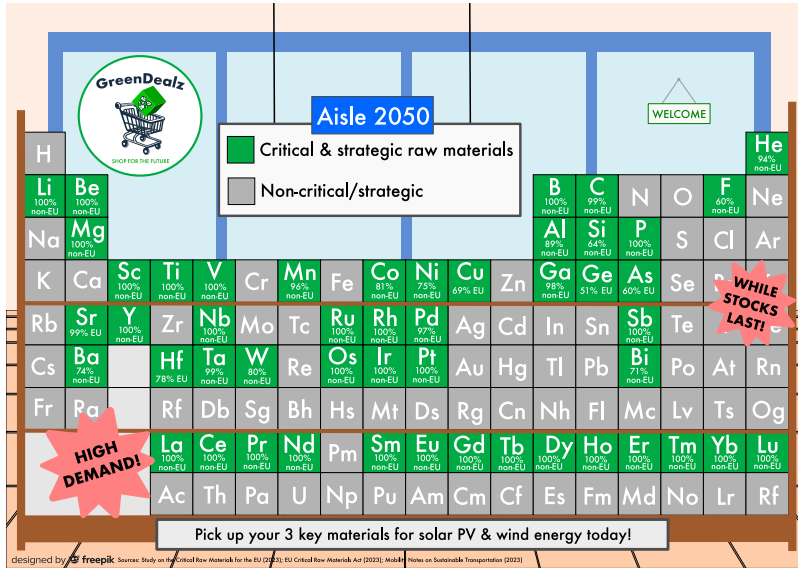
GreenDealz
SHOP FOR THE FUTURE

WELCOME

Aisle 2050

Critical & strategic raw materials

Non-critical/strategic

H

He 94% non-EU

Li 100% non-EU

Be 100% non-EU

B 100% non-EU

C 99% non-EU

N

O

F 60% non-EU

Ne

Na

Mg 100% non-EU

Al 89% non-EU

Si 64% non-EU

P 100% non-EU

S

Cl

Ar

K

Ca

Sc 100% non-EU

Ti 100% non-EU

V 100% non-EU

Cr

Mn 96% non-EU

Fe

Co 81% non-EU

Ni 75% non-EU

Cu 69% EU

Zn

Ga 98% non-EU

Ge 51% EU

As 60% EU

Se

WHILE STOCKS LAST!

Rb

Sr 99% EU

Y 100% non-EU

Zr

Nb 100% non-EU

Mo

Tc

Ru 100% non-EU

Rh 100% non-EU

Pd 97% non-EU

Ag

Cd

In

Sn

Sb 100% non-EU

Te

Cs

Ba 74% non-EU

Hf 78% EU

Ta 99% non-EU

W 80% non-EU

Re

Os 100% non-EU

Ir 100% non-EU

Pt 100% non-EU

Au

Hg

Tl

Pb

Bi 71% non-EU

Po

At

Rn

Fr

Ra

Rf

Db

Sg

Bh

Hs

Mt

Ds

Rg

Cn

Nh

Fl

Mc

Lv

Ts

Og

HIGH DEMAND!

La 100% non-EU

Ce 100% non-EU

Pr 100% non-EU

Nd 100% non-EU

Pm

Sm 100% non-EU

Eu 100% non-EU

Gd 100% non-EU

Tb 100% non-EU

Dy 100% non-EU

Ho 100% non-EU

Er 100% non-EU

Tm 100% non-EU

Yb 100% non-EU

Lu 100% non-EU

Ac

Th

Pa

U

Np

Pu

Am

Cm

Cf

Es

Fm

Md

No

Lr

Rf

Pick up your 3 key materials for solar PV & wind energy today!

designed by freepik Sources: Study on the Critical Raw Materials for the EU (2023); EU Critical Raw Materials Act (2023); MobiliT Notes on Sustainable Transportation (2023)